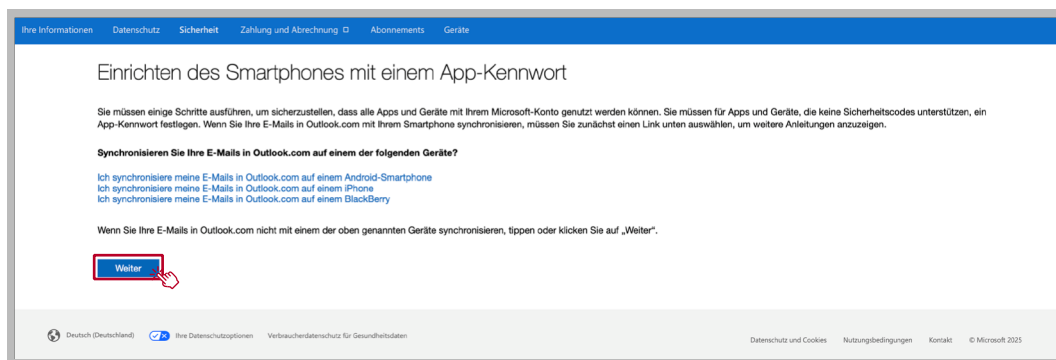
Ihre Informationen Datenschutz Sicherheit Zahlung und Abrechnung Abonnements Geräte

Einrichten des Smartphones mit einem App-Kennwort

Sie müssen einige Schritte ausführen, um sicherzustellen, dass alle Apps und Geräte mit Ihrem Microsoft-Konto genutzt werden können. Sie müssen für Apps und Geräte, die keine Sicherheitscodes unterstützen, ein App-Kennwort festlegen. Wenn Sie Ihre E-Mails in Outlook.com mit Ihrem Smartphone synchronisieren, müssen Sie zunächst einen Link unten auswählen, um weitere Anleitungen anzuzeigen.

Synchronisieren Sie Ihre E-Mails in Outlook.com auf einem der folgenden Geräte?

Ich synchronisiere meine E-Mails in Outlook.com auf einem Android-Smartphone
Ich synchronisiere meine E-Mails in Outlook.com auf einem iPhone
Ich synchronisiere meine E-Mails in Outlook.com auf einem BlackBerry

Wenn Sie Ihre E-Mails in Outlook.com nicht mit einem der oben genannten Geräte synchronisieren, tippen oder klicken Sie auf „Weiter".

Weiter

Deutsch (Deutschland) Ihre Datenschutzoptionen Verbraucherdatenschutz für Gesundheitsdaten

Datenschutz und Cookies Nutzungsbedingungen Kontakt © Microsoft 2025